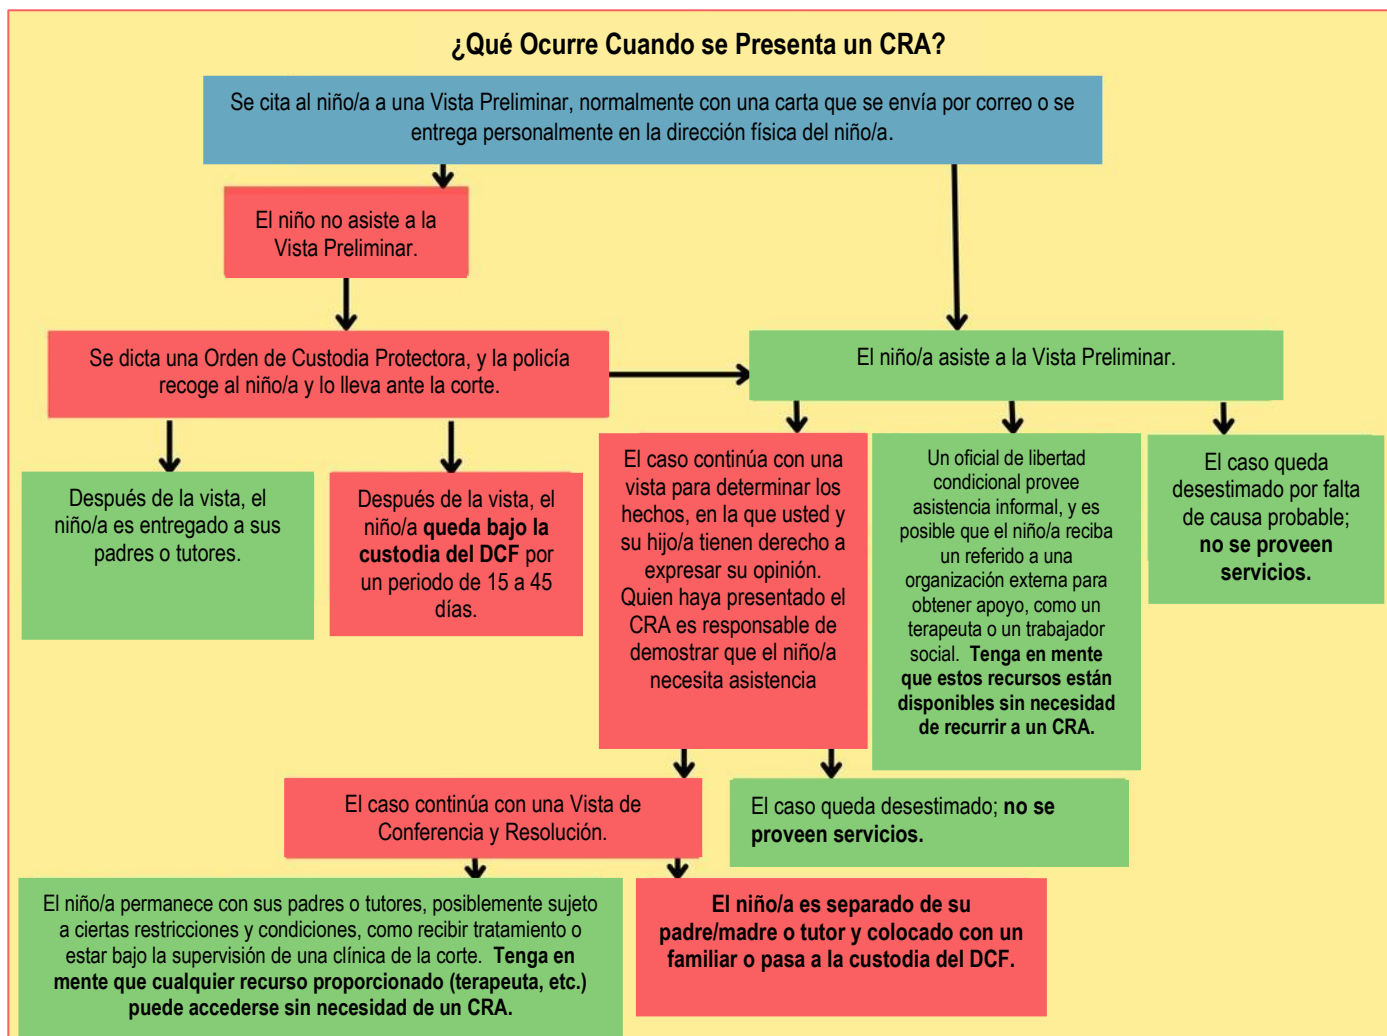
¿Qué Ocurre Cuando se Presenta un CRA?

Se cita al niño/a a una Vista Preliminar, normalmente con una carta que se envía por correo o se entrega personalmente en la dirección física del niño/a.

El niño no asiste a la Vista Preliminar.

Se dicta una Orden de Custodia Protectora, y la policía recoge al niño/a y lo lleva ante la corte.

El niño/a asiste a la Vista Preliminar.

Después de la vista, el niño/a es entregado a sus padres o tutores.

Después de la vista, el niño/a **queda bajo la custodia del DCF** por un periodo de 15 a 45 días.

El caso continúa con una vista para determinar los hechos, en la que usted y su hijo/a tienen derecho a expresar su opinión. Quien haya presentado el CRA es responsable de demostrar que el niño/a necesita asistencia

Un oficial de libertad condicional provee asistencia informal, y es posible que el niño/a reciba un referido a una organización externa para obtener apoyo, como un terapeuta o un trabajador social. **Tenga en mente que estos recursos están disponibles sin necesidad de recurrir a un CRA.**

El caso queda desestimado por falta de causa probable; **no se proveen servicios.**

El caso continúa con una Vista de Conferencia y Resolución.

El caso queda desestimado; **no se proveen servicios.**

El niño/a permanece con sus padres o tutores, posiblemente sujeto a ciertas restricciones y condiciones, como recibir tratamiento o estar bajo la supervisión de una clínica de la corte. **Tenga en mente que cualquier recurso proporcionado (terapeuta, etc.) puede accederse sin necesidad de un CRA.**

**El niño/a es separado de su padre/madre o tutor y colocado con un familiar o pasa a la custodia del DCF.**